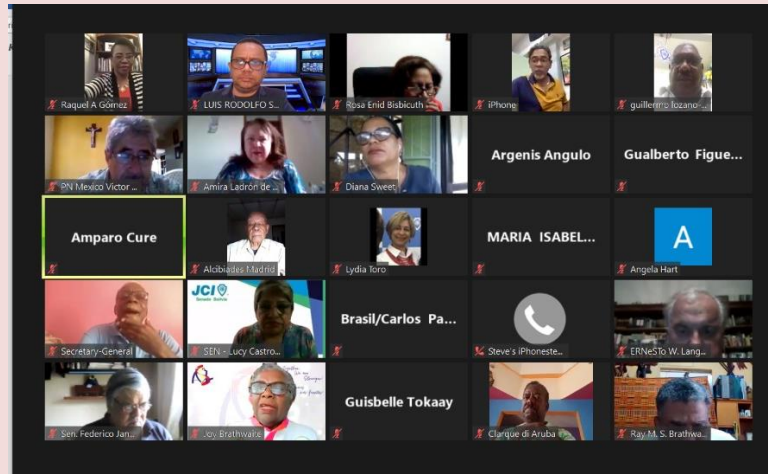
Raquel A Gómez
LUIS RODOLFO S...
Rosa Enid Bisbicuth
iPhone
guillermo lozano
PN Mexico Victor ...
Amira Ladrón de ...
Diana Sweet
Argenis Angulo
Gualberto Figue...
Amparo Cure
Alcibiades Madrid
Lydia Toro
MARIA ISABEL...
A
Angela Hart
Secretary-General
JCI
SEN - Lucy Castro...
Brasil/Carlos Pa...
Steve's iPhoneste...
ERNeSTo W. Lang...
Sen. Federico Jan...
Joy Brathwaite
Guisbelle Tokaay
Clarque di Aruba
Ray M. S. Brathwa...